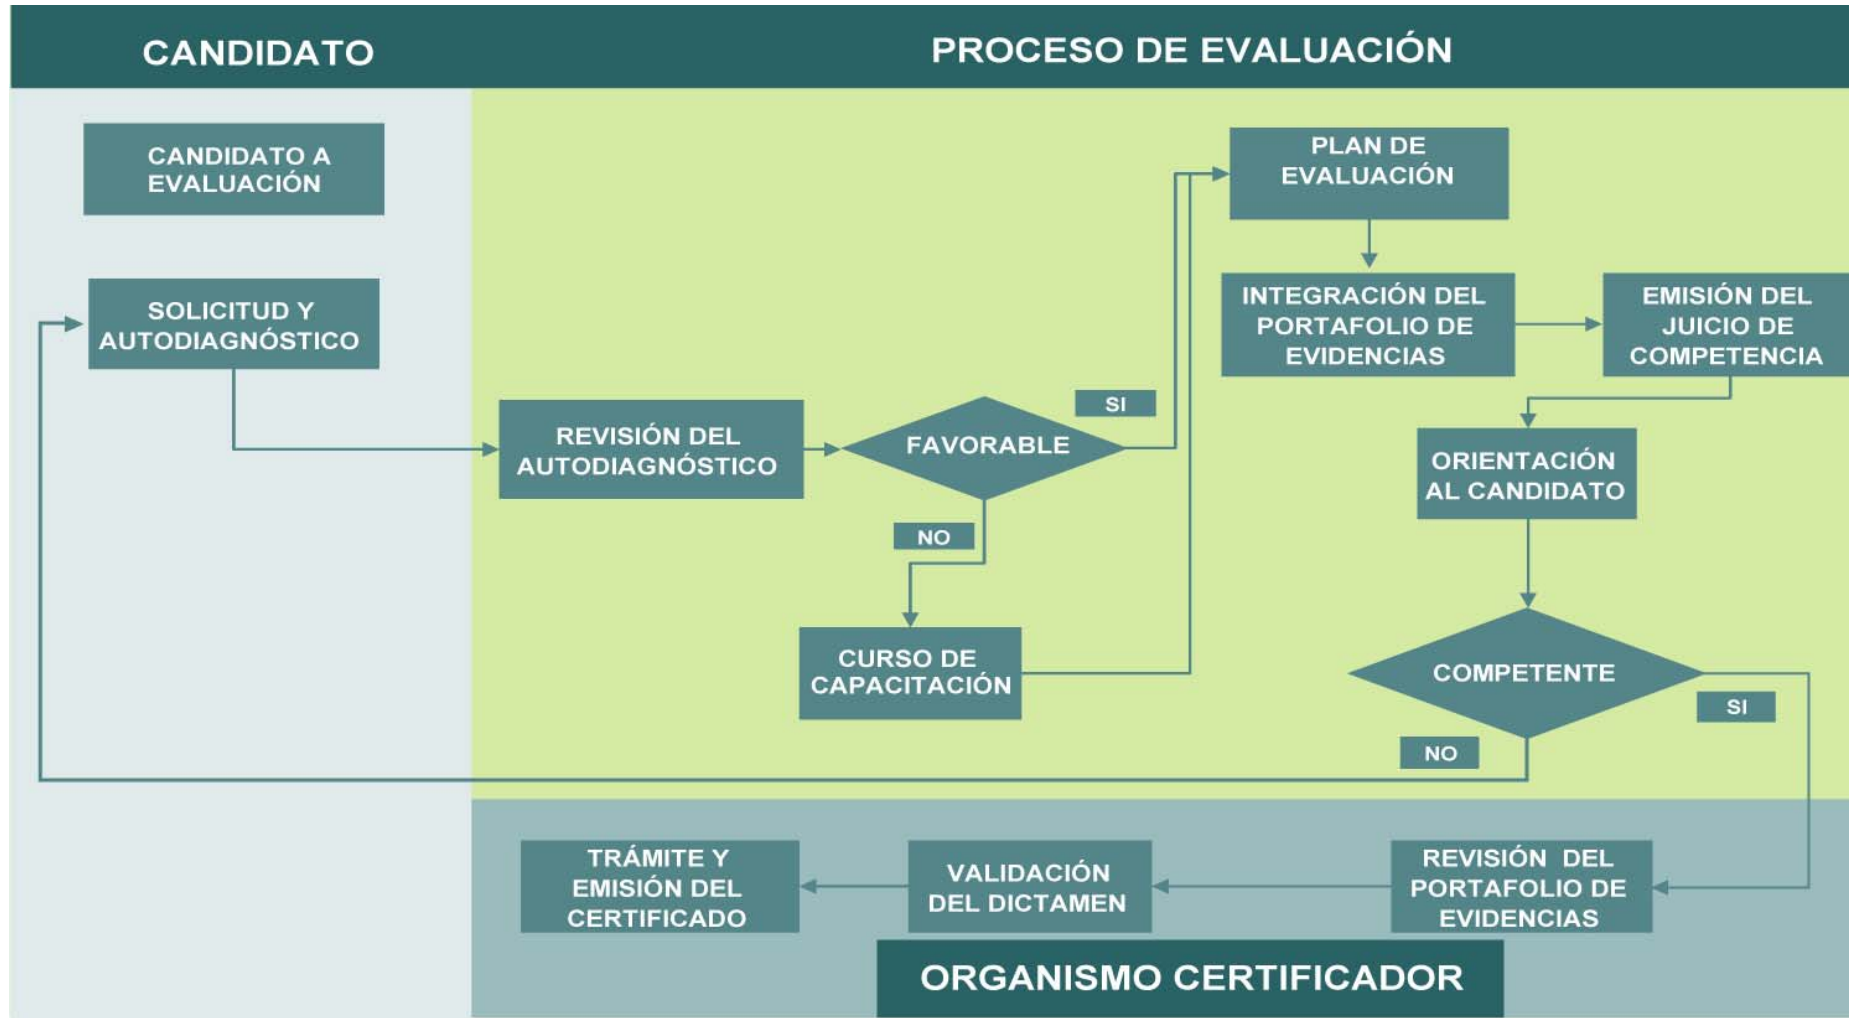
CANDIDATO

PROCESO DE EVALUACIÓN

CANDIDATO A EVALUACIÓN

SOLICITUD Y AUTODIAGNÓSTICO

REVISIÓN DEL AUTODIAGNÓSTICO

FAVORABLE

SI

NO

CURSO DE CAPACITACIÓN

PLAN DE EVALUACIÓN

INTEGRACIÓN DEL PORTAFOLIO DE EVIDENCIAS

EMISIÓN DEL JUICIO DE COMPETENCIA

ORIENTACIÓN AL CANDIDATO

COMPETENTE

SI

NO

TRÁMITE Y EMISIÓN DEL CERTIFICADO

VALIDACIÓN DEL DICTAMEN

REVISIÓN DEL PORTAFOLIO DE EVIDENCIAS

ORGANISMO CERTIFICADOR